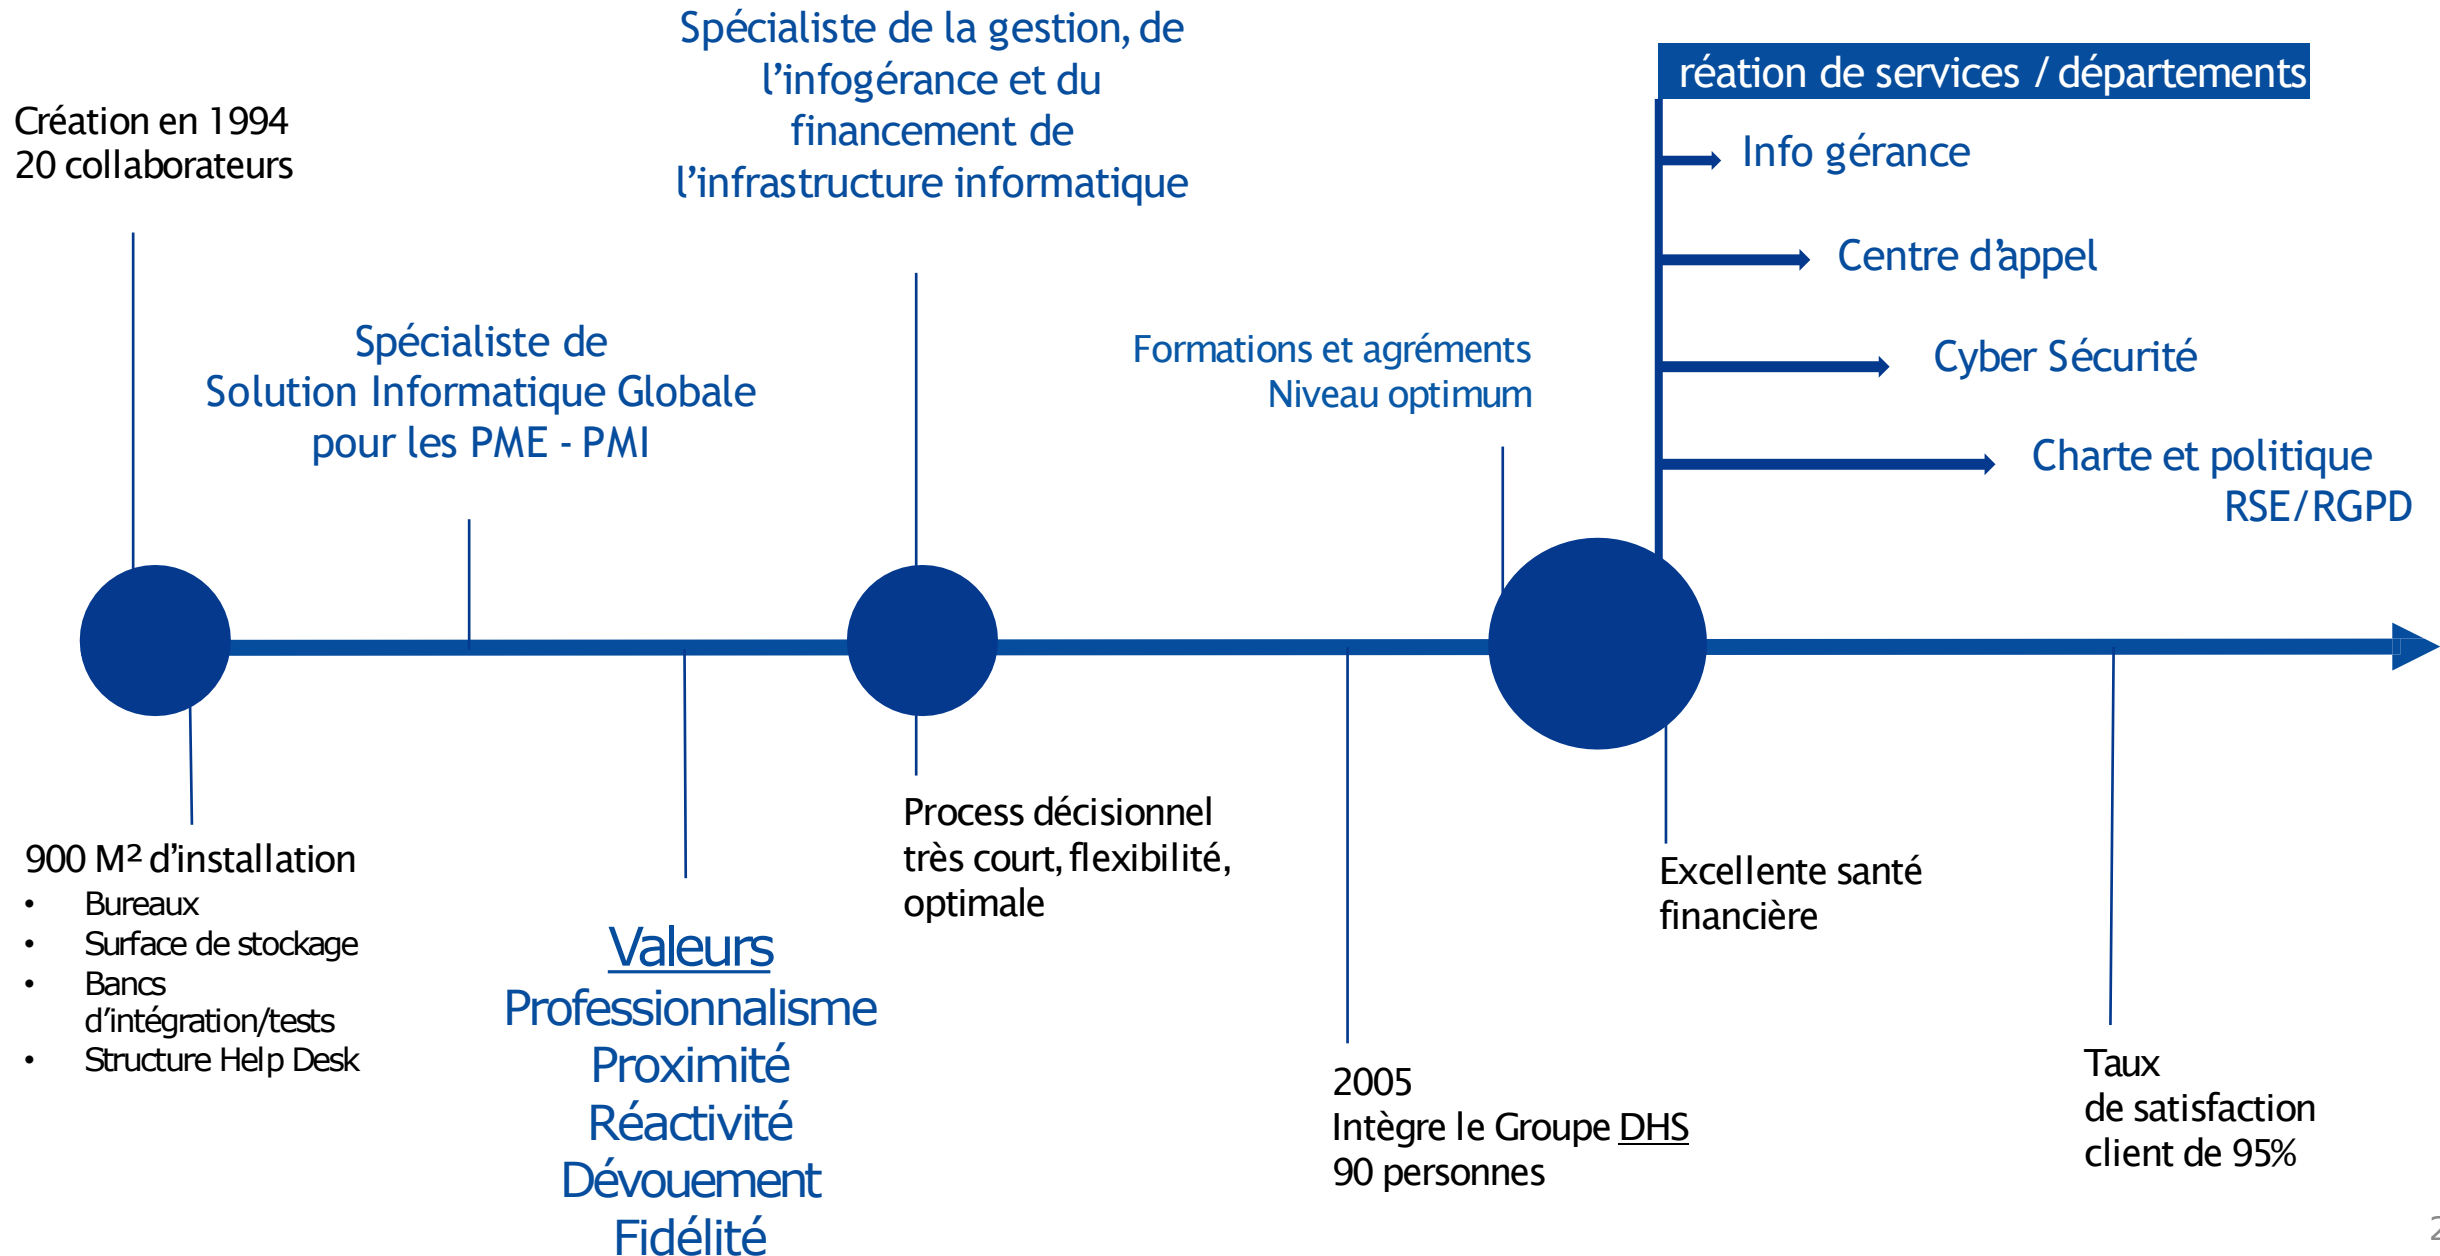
Création en 1994
20 collaborateurs

Spécialiste de la gestion, de l'infogérance et du financement de l'infrastructure informatique

réation de services / départements

Info gérance

Centre d'appel

Cyber Sécurité

Charte et politique RSE/RGPD

Spécialiste de Solution Informatique Globale pour les PME - PMI

Formations et agréments
Niveau optimum

900 M² d'installation
• Bureaux
• Surface de stockage
• Bancs d'intégration/tests
• Structure Help Desk

Valeurs
Professionnalisme
Proximité
Réactivité
Dévouement
Fidélité

Process décisionnel très court, flexibilité, optimale

Excellente santé financière

2005
Intègre le Groupe DHS
90 personnes

Taux de satisfaction client de 95%

2